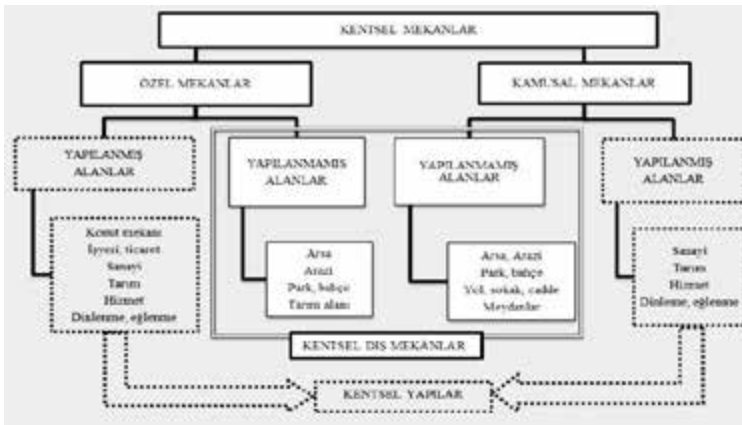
KENTSEL MEKANLAR

ÖZEL MEKANLAR

KAMUSAL MEKANLAR

YAPILANMIŞ ALANLAR

YAPILANMAMIŞ ALANLAR

YAPILANMAMIŞ ALANLAR

YAPILANMIŞ ALANLAR

Konut mekanı
İşyeri, ticaret
Sanayi
Tarım
Hizmet
Dinlenme, eğlenme

Arsa
Arazi
Park, bahçe
Tarım alanı

Arsa, Arazi
Park, bahçe
Yol, sokak, cadde
Meydanlar

Sanayi
Tarım
Hizmet
Dinlenme, eğlenme

KENTSEL DIŞ MEKANLAR

KENTSEL YAPILAR